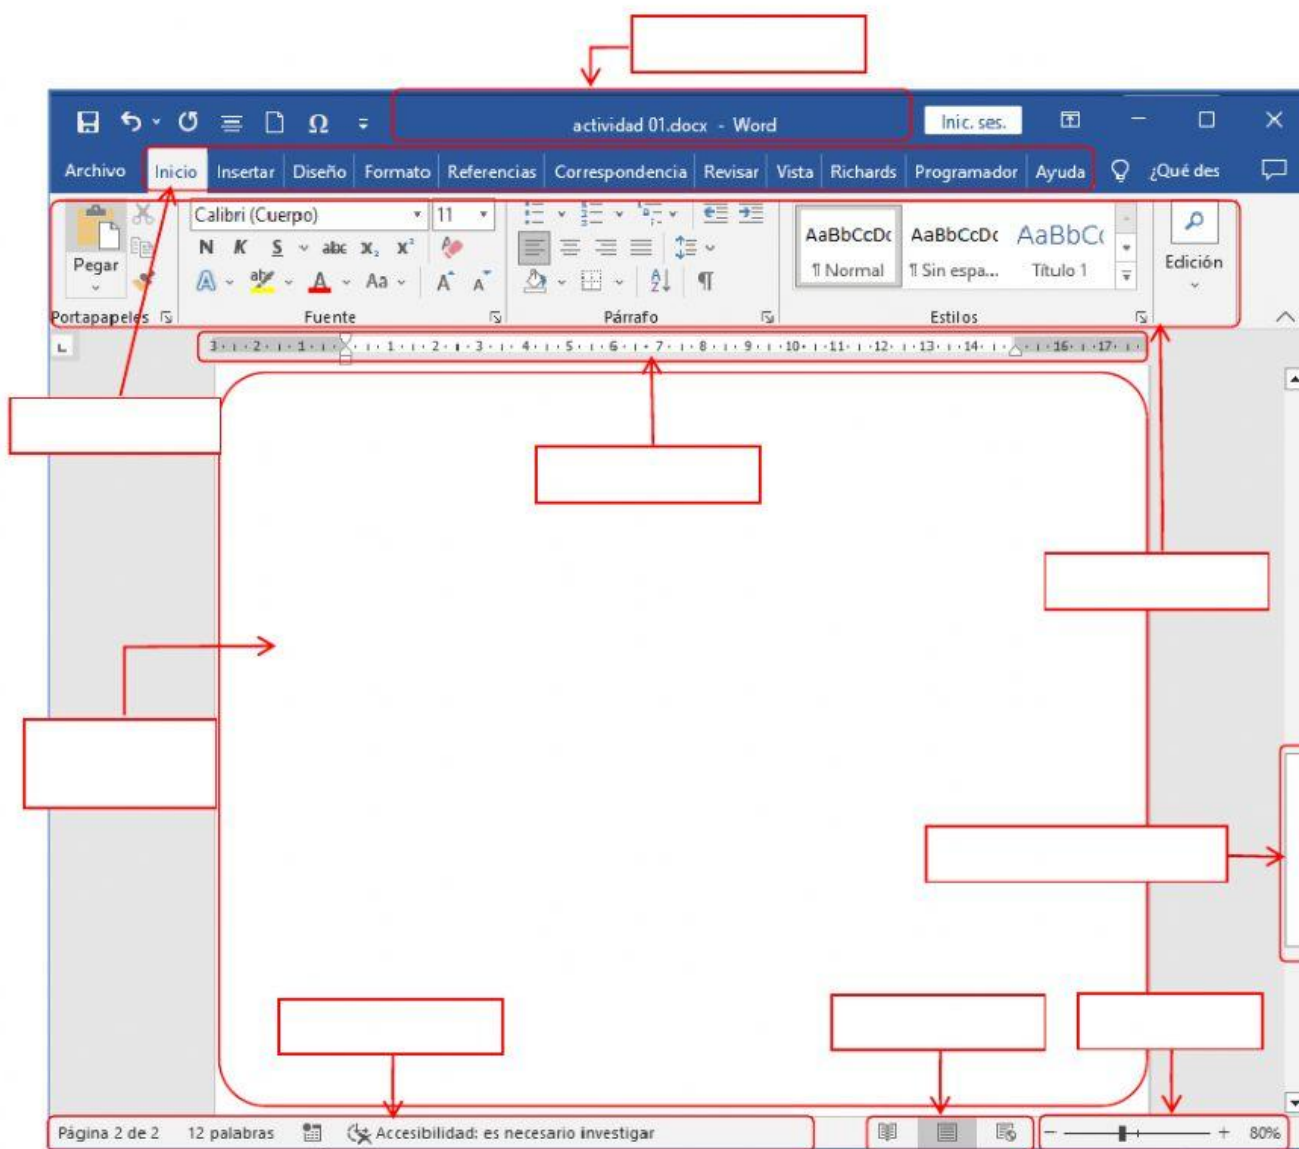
actividad 01.docx - Word

Inic. ses.

Archivo | Inicio | Insertar | Diseño | Formato | Referencias | Correspondencia | Revisar | Vista | Richards | Programador | Ayuda | ¿Qué des

Pegar

Calibri (Cuerpo) 11

N K S abc $x_2$ $x^2$

Aa

AaBbCcDc ¶ Normal

AaBbCcDc ¶ Sin espa...

AaBbC Título 1

Edición

Portapapeles | Fuente | Párrafo | Estilos

3 · 2 · 1 · 1 · 2 · 3 · 4 · 5 · 6 · 7 · 8 · 9 · 10 · 11 · 12 · 13 · 14 · 16 · 17

Página 2 de 2   12 palabras   Accesibilidad: es necesario investigar

80%